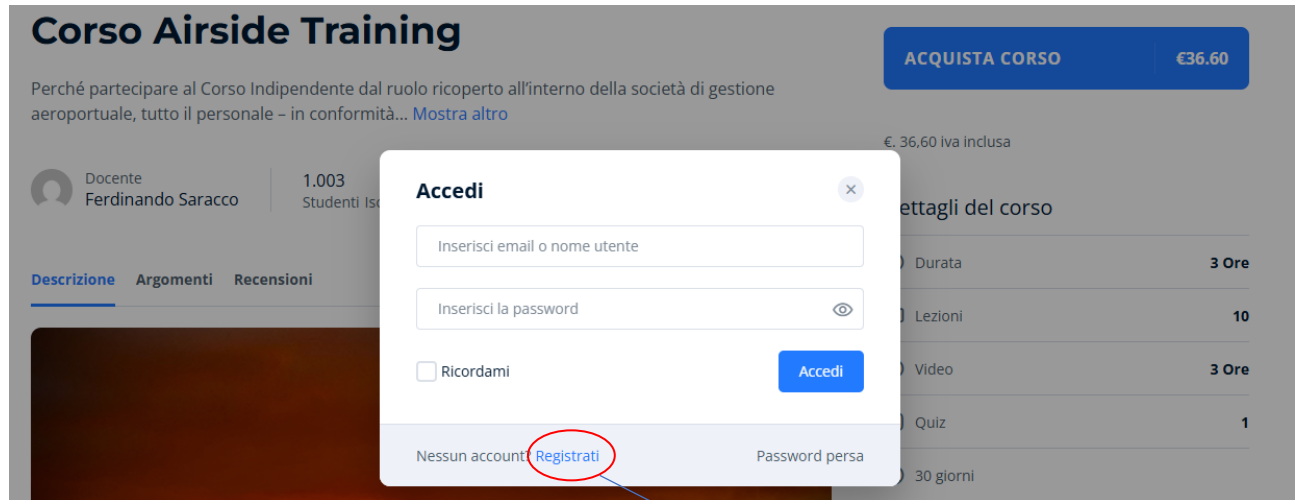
Corso Airside Training

Perché partecipare al Corso Indipendente dal ruolo ricoperto all'interno della società di gestione aeroportuale, tutto il personale – in conformità... Mostra altro

Docente
Ferdinando Saracco

1.003
Studenti Isc

Descrizione Argomenti Recensioni

ACQUISTA CORSO €36.60

€. 36,60 iva inclusa

ettagli del corso

Durata 3 Ore
Lezioni 10
Video 3 Ore
Quiz 1
30 giorni

Accedi

Inserisci email o nome utente

Inserisci la password

Ricordami

Accedi

Nessun account? Registrati

Password persa